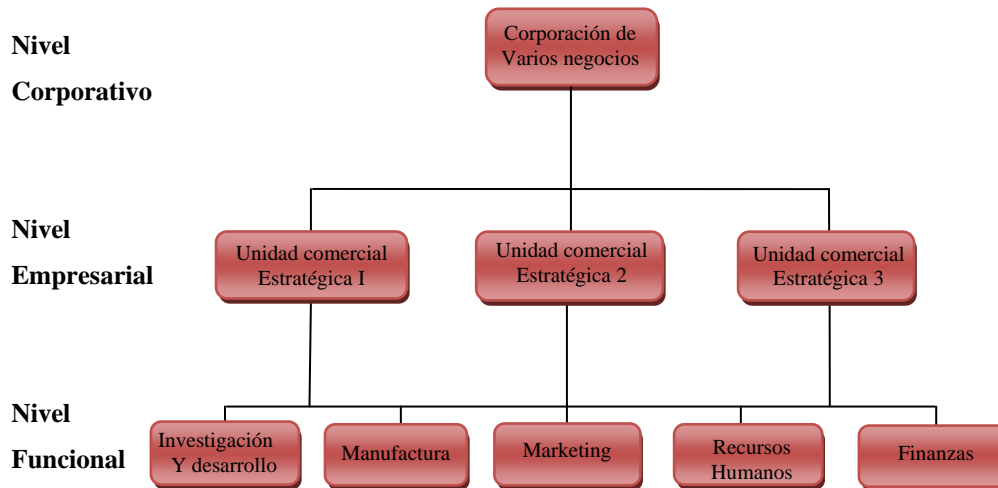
Nivel Corporativo

Corporación de Varios negocios

Nivel Empresarial

Unidad comercial Estratégica I

Unidad comercial Estratégica 2

Unidad comercial Estratégica 3

Nivel Funcional

Investigación Y desarrollo

Manufactura

Marketing

Recursos Humanos

Finanzas